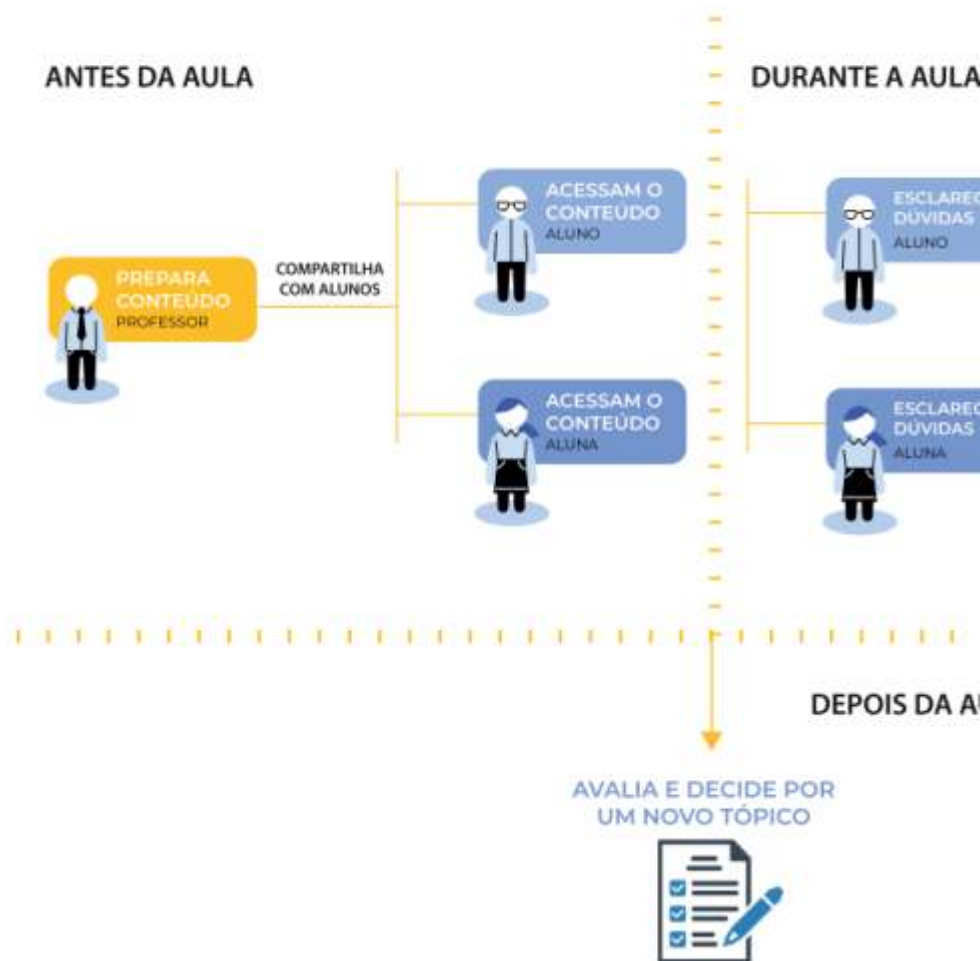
ANTES DA AULA

DURANTE A AULA

PREPARA CONTEÚDO
PROFESSOR

COMPARTILHA COM ALUNOS

ACESSAM O CONTEÚDO
ALUNO

ACESSAM O CONTEÚDO
ALUNA

ESCLAREC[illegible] DÚVIDAS
ALUNO

ESCLAREC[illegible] DÚVIDAS
ALUNA

DEPOIS DA AU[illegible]

AVALIA E DECIDE POR UM NOVO TÓPICO